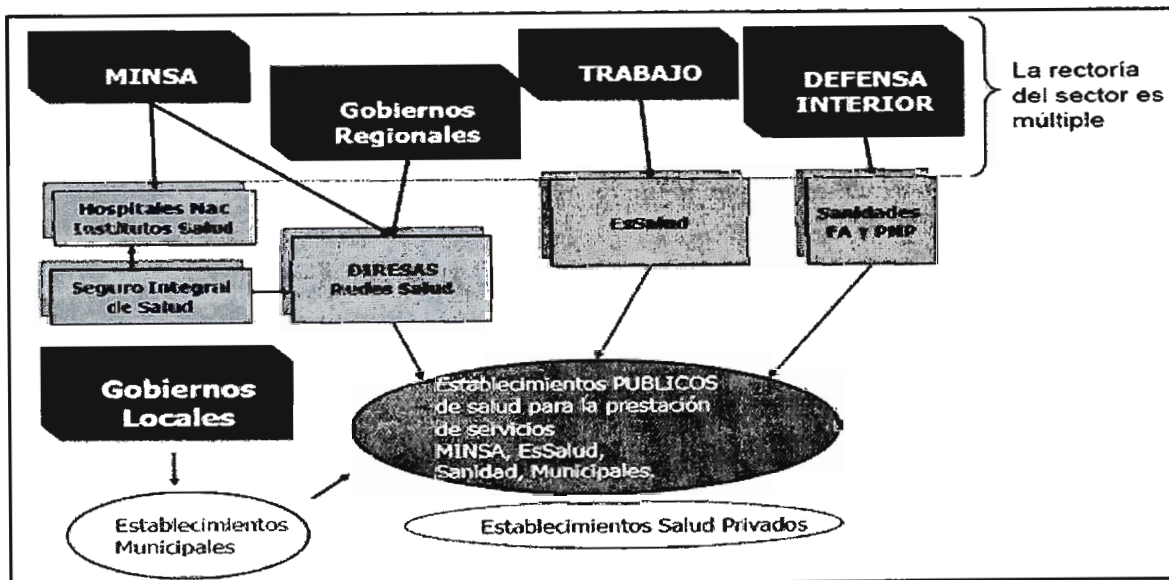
MINSA

Gobiernos Regionales

TRABAJO

DEFENSA INTERIOR

La rectoría del sector es múltiple

Hospitales Nac Institutos Salud

Seguro Integral de Salud

DIRESAS Redes Salud

EsSalud

Sanidades FA y PNP

Gobiernos Locales

Establecimientos PUBLICOS de salud para la prestación de servicios MINSA, EsSalud, Sanidad, Municipales.

Establecimientos Municipales

Establecimientos Salud Privados